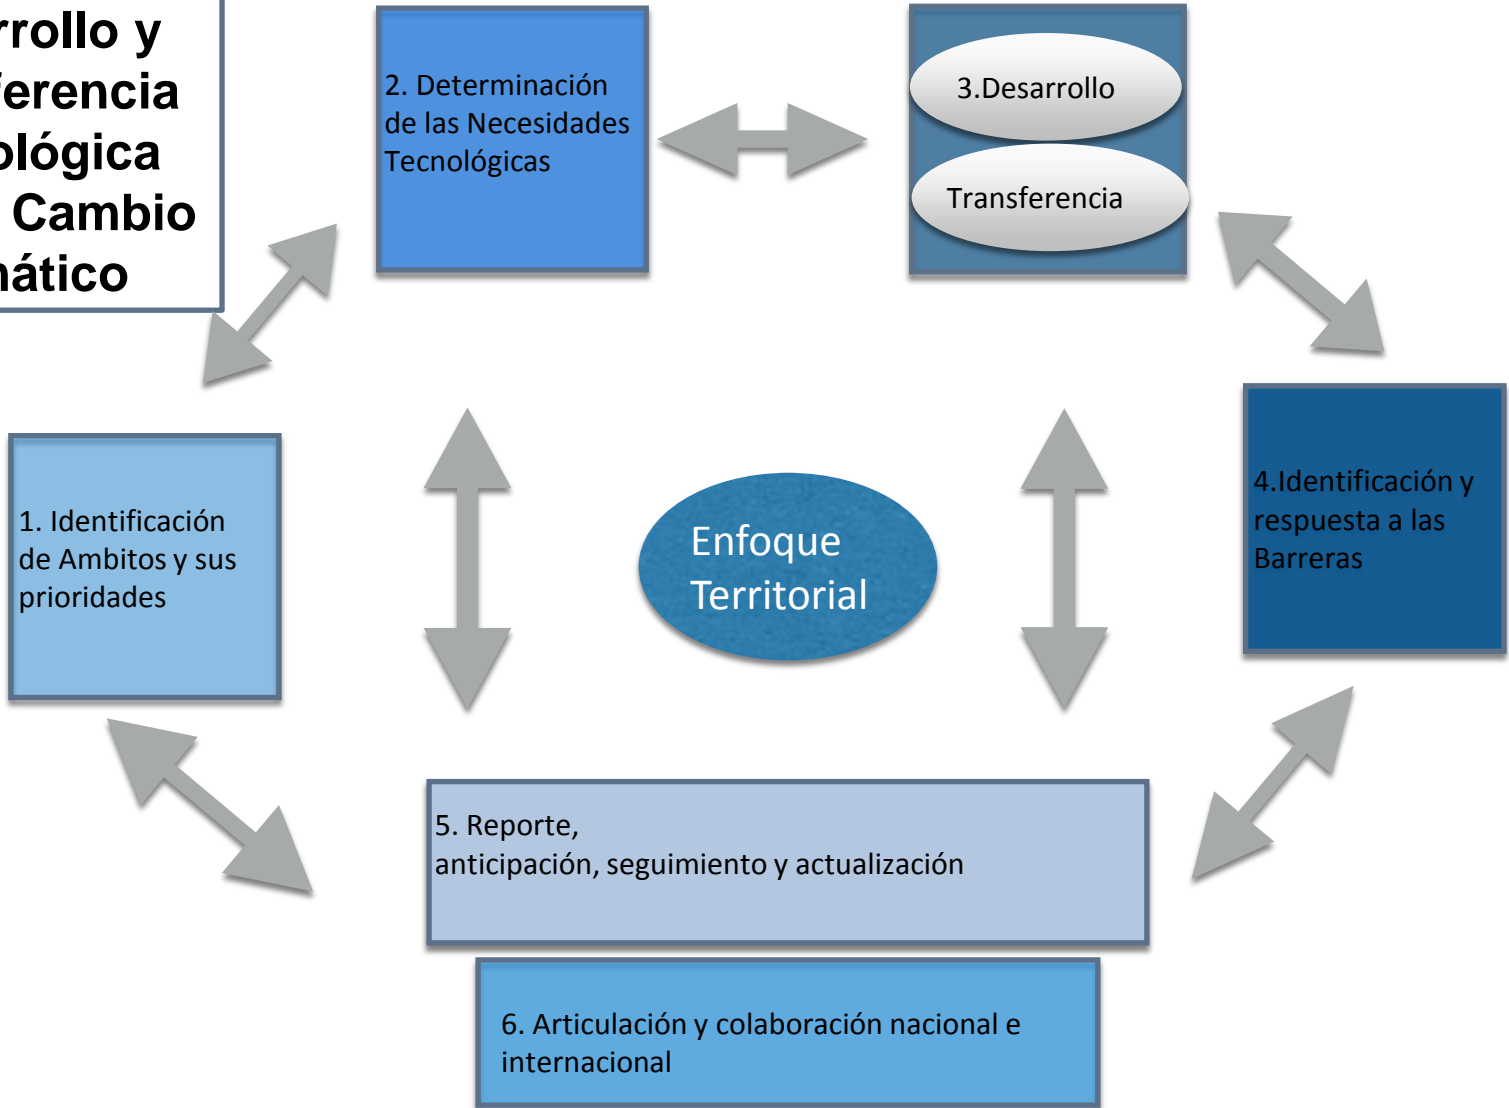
rrollo y
ferencia
ológica
Cambio
nático

2. Determinación de las Necesidades Tecnológicas

3.Desarrollo

Transferencia

1. Identificación de Ambitos y sus prioridades

Enfoque Territorial

4.Identificación y respuesta a las Barreras

5. Reporte, anticipación, seguimiento y actualización

6. Articulación y colaboración nacional e internacional